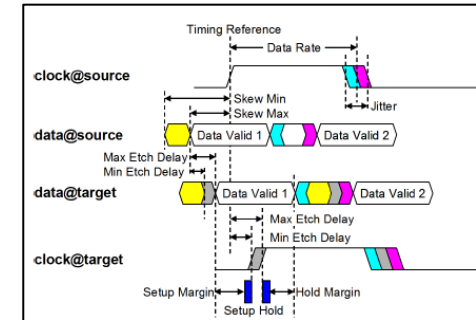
Timing Reference
Data Rate
clock@source
Skew Min
Skew Max
Jitter
data@source
Data Valid 1
Data Valid 2
Max Etch Delay
Min Etch Delay
data@target
Data Valid 1
Data Valid 2
Max Etch Delay
Min Etch Delay
clock@target
Setup Margin
Setup
Hold
Hold Margin